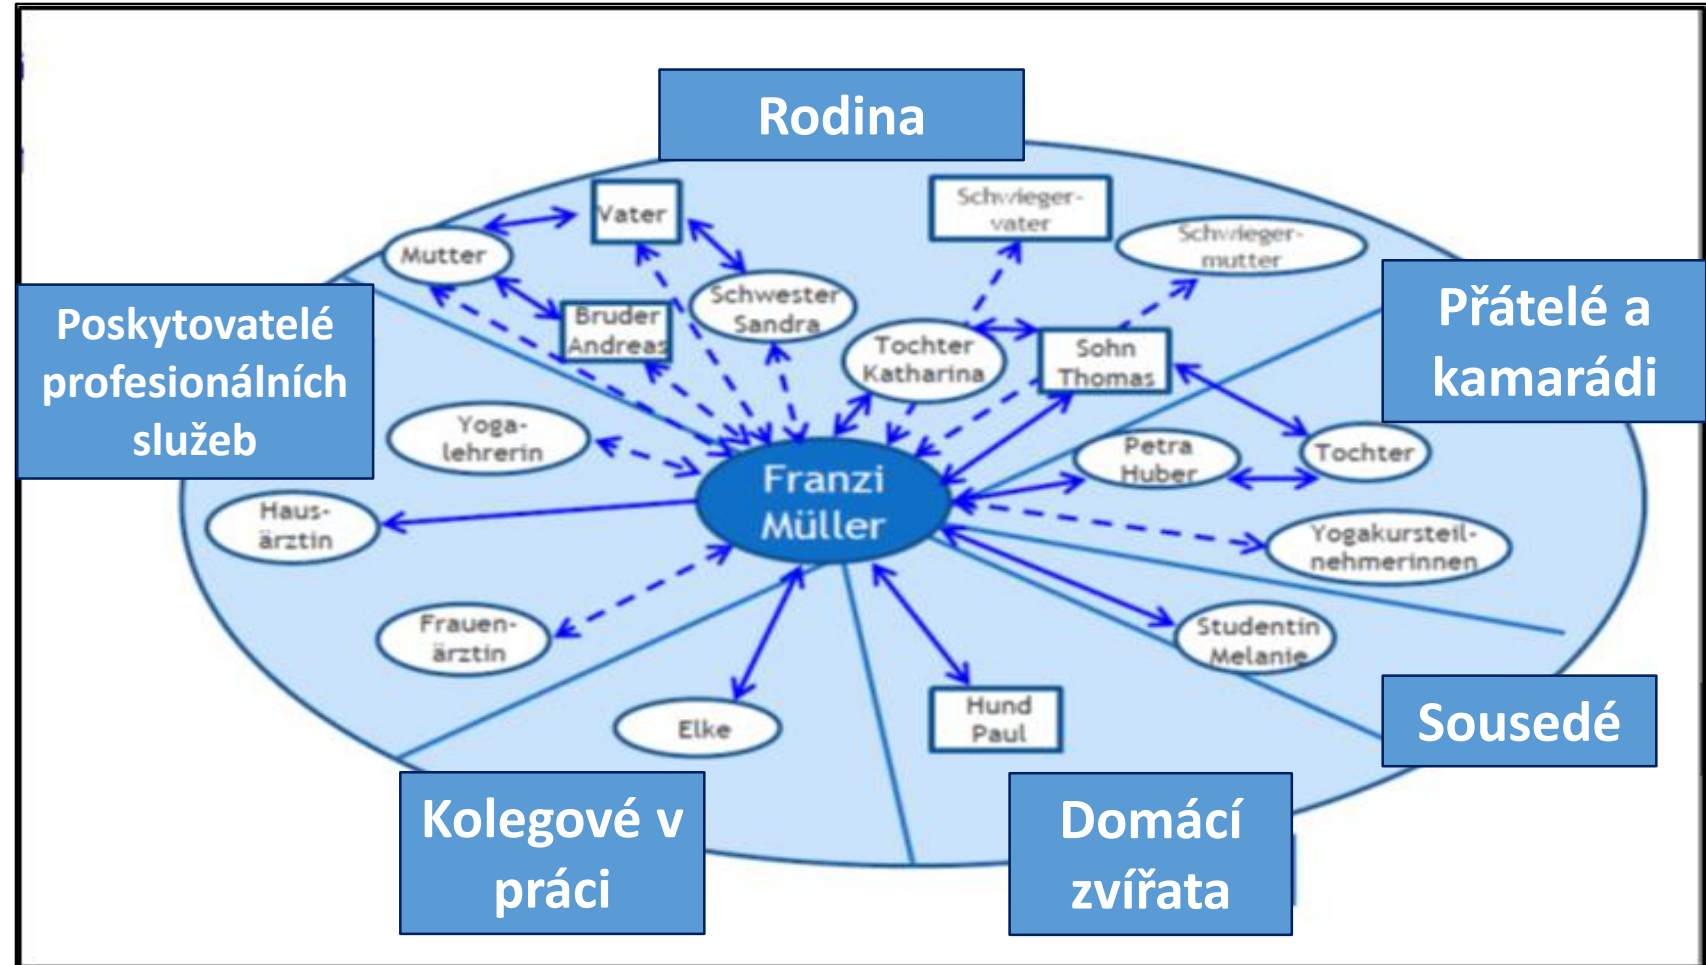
Rodina

Poskytovatelé profesionálních služeb

Přátelé a kamarádi

Sousedé

Kolegové v práci

Domácí zvířata

Mutter

Vater

Bruder Andreas

Schwester Sandra

Schwieger-vater

Schwieger-mutter

Tochter Katharina

Sohn Thomas

Yoga-lehrerin

Haus-ärztin

Frauen-ärztin

Franzi Müller

Petra Huber

Tochter

Yogakursteil-nehmerinnen

Studentin Melanie

Elke

Hund Paul